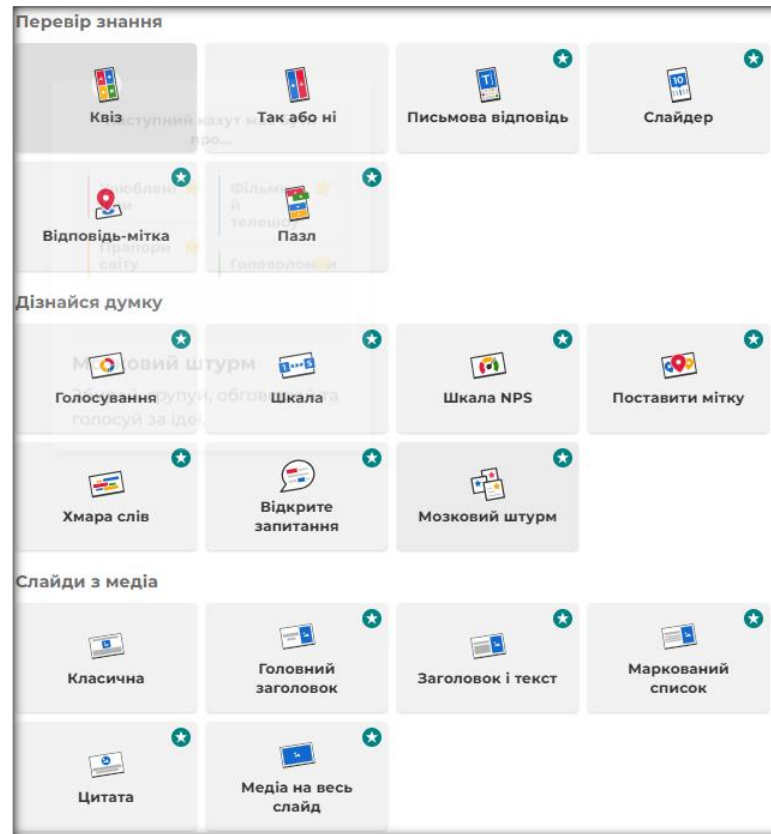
Перевір знання

Квіз

Так або ні

Письмова відповідь

Слайдер

Відповідь-мітка

Пазл

Дізнайся думку

Голосування

Шкала

Шкала NPS

Поставити мітку

Хмара слів

Відкрите запитання

Мозковий штурм

Слайди з медіа

Класична

Головний заголовок

Заголовок і текст

Маркований список

Цитата

Медіа на весь слайд